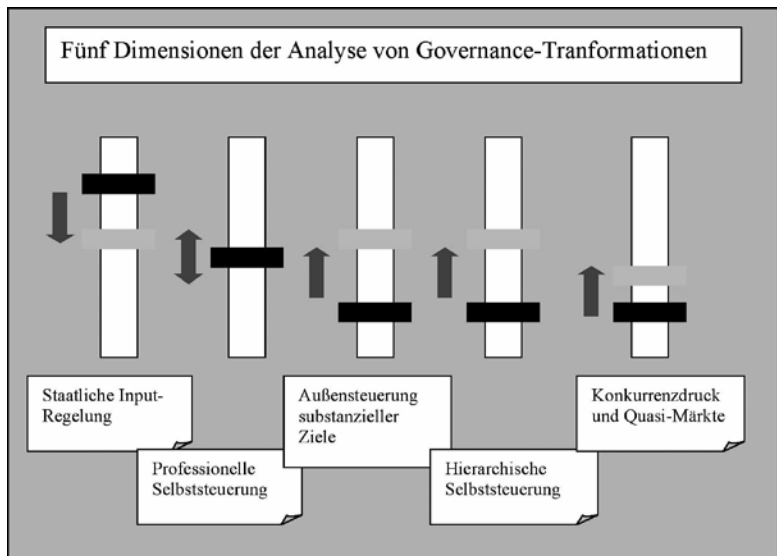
Fünf Dimensionen der Analyse von Governance-Tranformationen

Staatliche Input-Regelung

Professionelle Selbststeuerung

Außensteuerung substanzieller Ziele

Hierarchische Selbststeuerung

Konkurrenzdruck und Quasi-Märkte